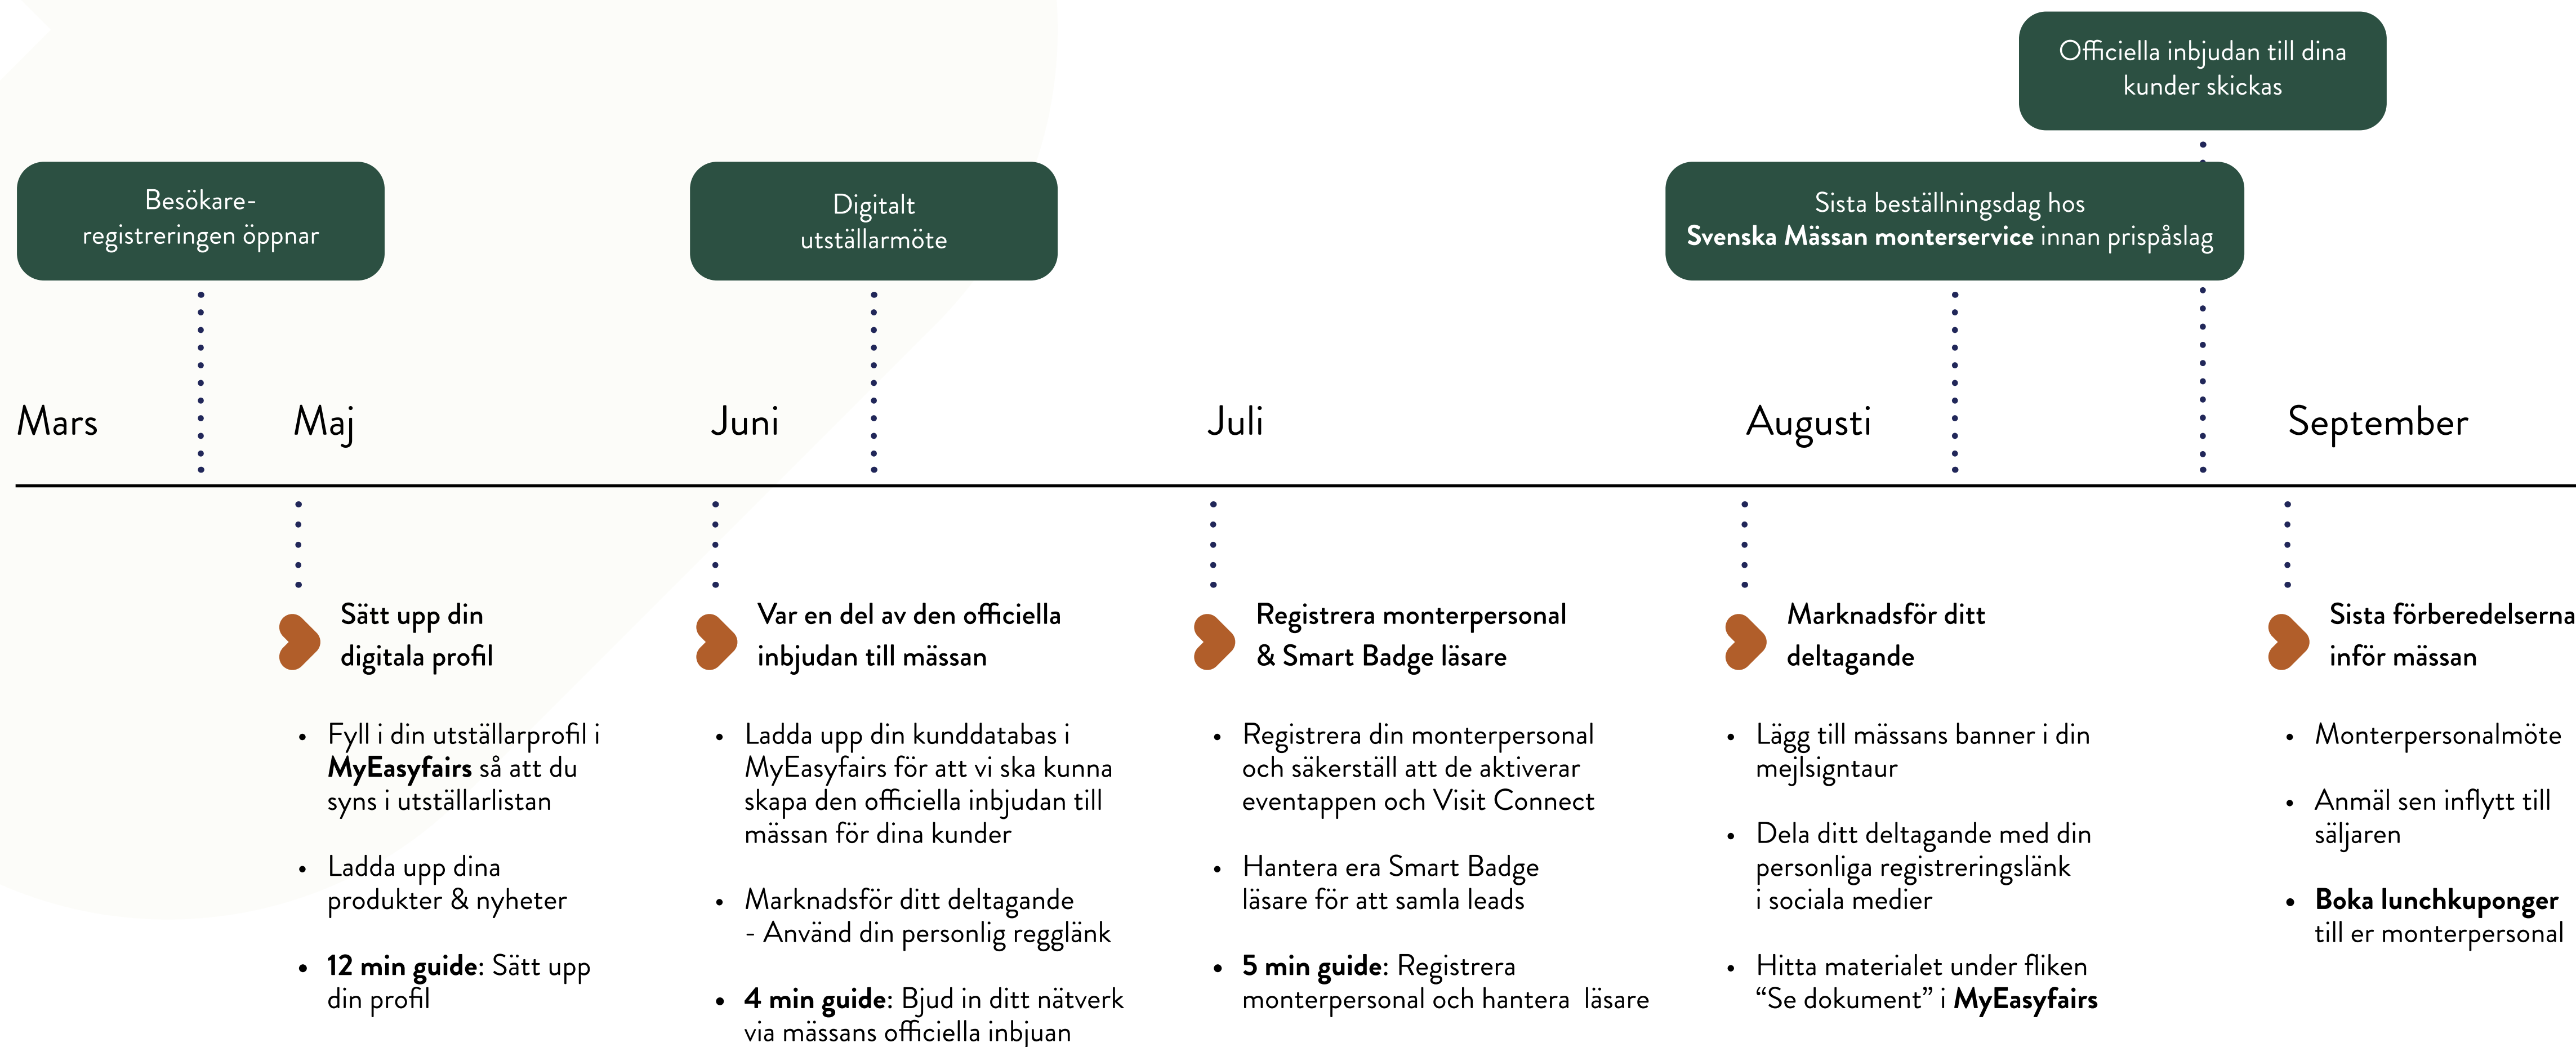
Officiella inbjudan till dina kunder skickas

Besökare-registreringen öppnar

Digitalt utställarmöte

Sista beställningsdag hos **Svenska Mässan monterservice** innan prispåslag

Mars

Maj

Juni

Juli

Augusti

September

Sätt upp din digitala profil

- Fyll i din utställarprofil i **MyEasyfairs** så att du syns i utställarlistan
- Ladda upp dina produkter & nyheter
- **12 min guide**: Sätt upp din profil

Var en del av den officiella inbjudan till mässan

- Ladda upp din kunddatabas i MyEasyfairs för att vi ska kunna skapa den officiella inbjudan till mässan för dina kunder
- Marknadsför ditt deltagande - Använd din personlig regglänk
- **4 min guide**: Bjud in ditt nätverk via mässans officiella inbjuan

Registrera monterpersonal & Smart Badge läsare

- Registrera din monterpersonal och säkerställ att de aktiverar eventappen och Visit Connect
- Hantera era Smart Badge läsare för att samla leads
- **5 min guide**: Registrera monterpersonal och hantera läsare

Marknadsför ditt deltagande

- Lägg till mässans banner i din mejlsigntaur
- Dela ditt deltagande med din personliga registreringslänk i sociala medier
- Hitta materialet under fliken "Se dokument" i **MyEasyfairs**

Sista förberedelserna inför mässan

- Monterpersonalmöte
- Anmäl sen inflytt till säljaren
- **Boka lunchkuponger** till er monterpersonal